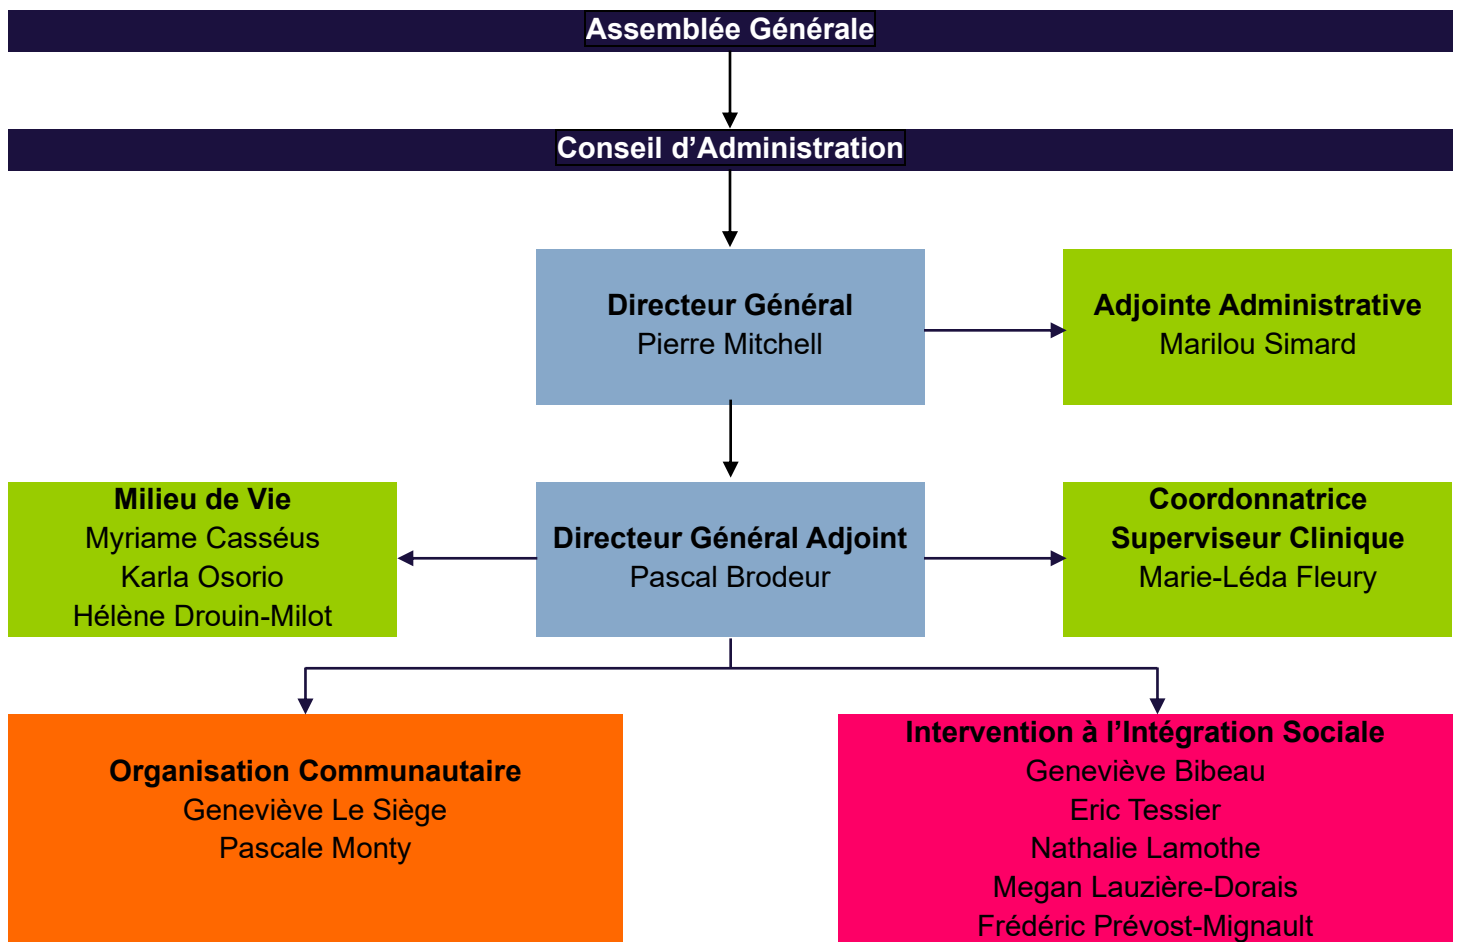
Assemblée Générale

Conseil d’Administration

Directeur Général
Pierre Mitchell

Adjointe Administrative
Marilou Simard

Milieu de Vie
Myriame Casséus
Karla Osorio
Hélène Drouin-Milot

Directeur Général Adjoint
Pascal Brodeur

Coordonnatrice
Superviseur Clinique
Marie-Léda Fleury

Organisation Communautaire
Geneviève Le Siège
Pascale Monty

Intervention à l’Intégration Sociale
Geneviève Bibeau
Eric Tessier
Nathalie Lamothe
Megan Lauzière-Dorais
Frédéric Prévost-Mignault